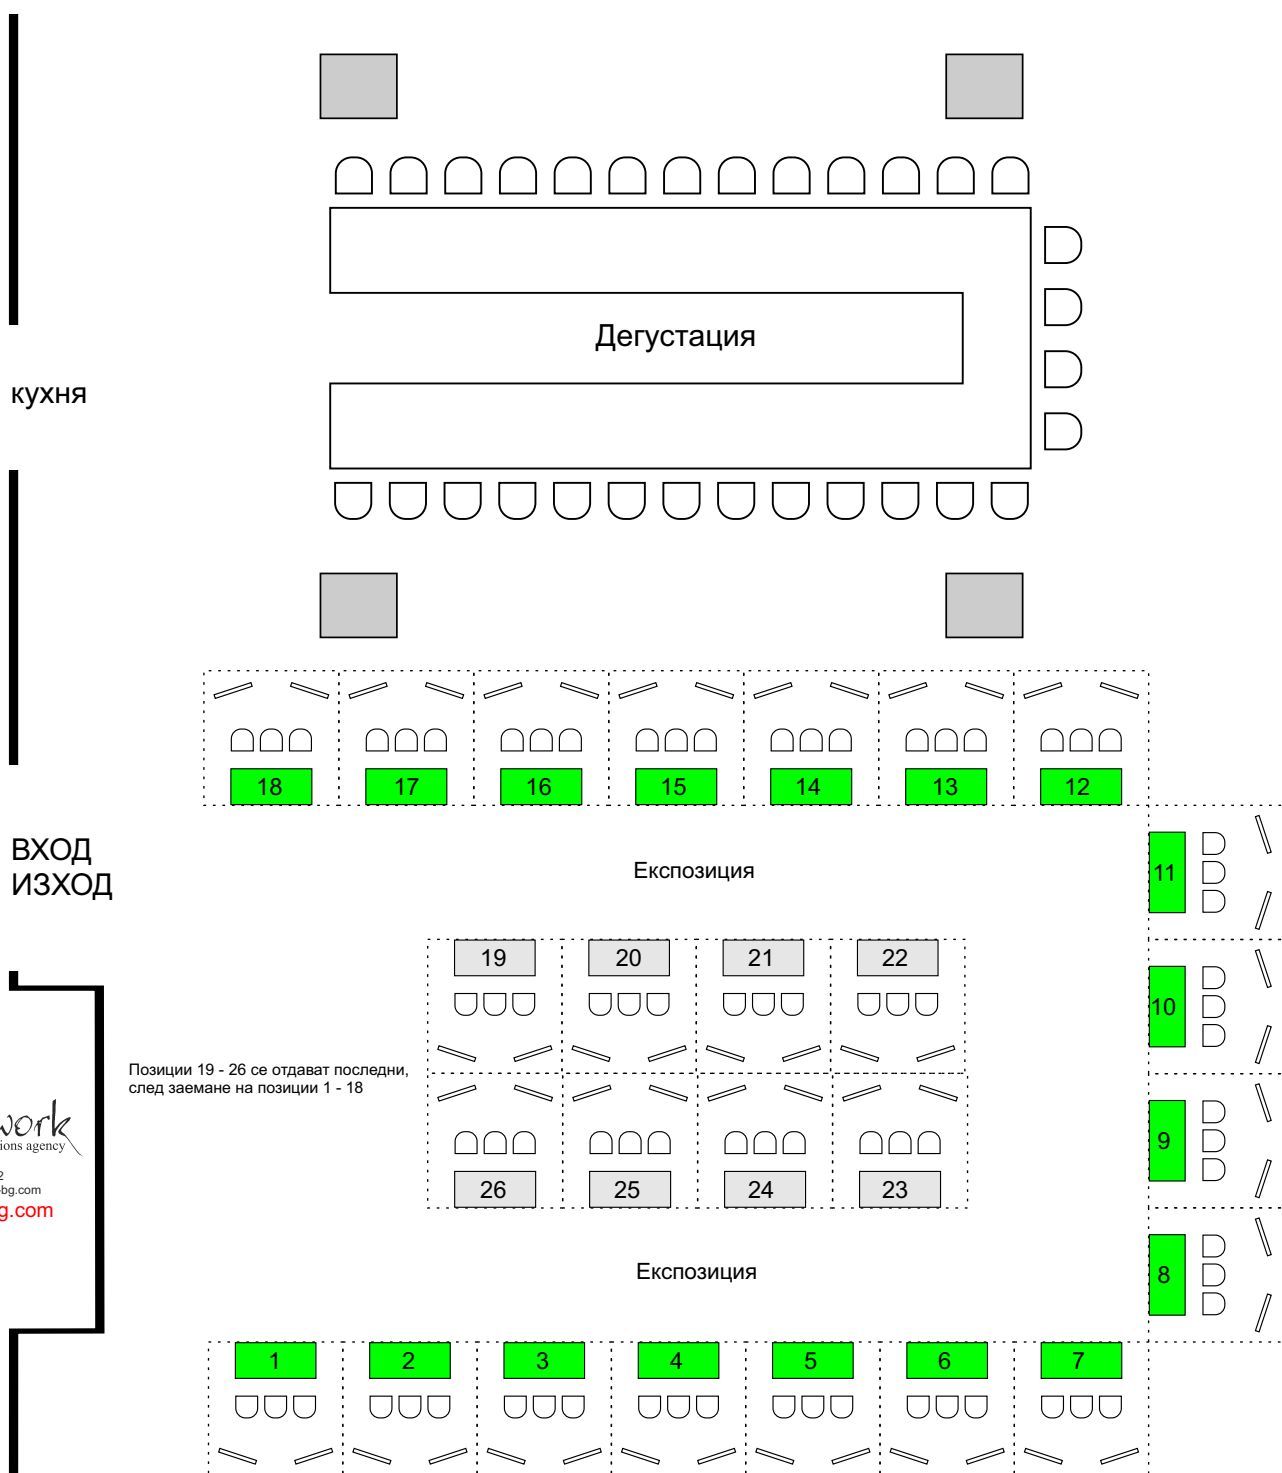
Дегустация

кухня

18 17 16 15 14 13 12

ВХОД
ИЗХОД

Експозиция

11

19 20 21 22

10

Позиции 19 - 26 се отдават последни, след заемане на позиции 1 - 18

work
ions agency
2
bg.com
g.com

26 25 24 23

9

8

Експозиция

1 2 3 4 5 6 7